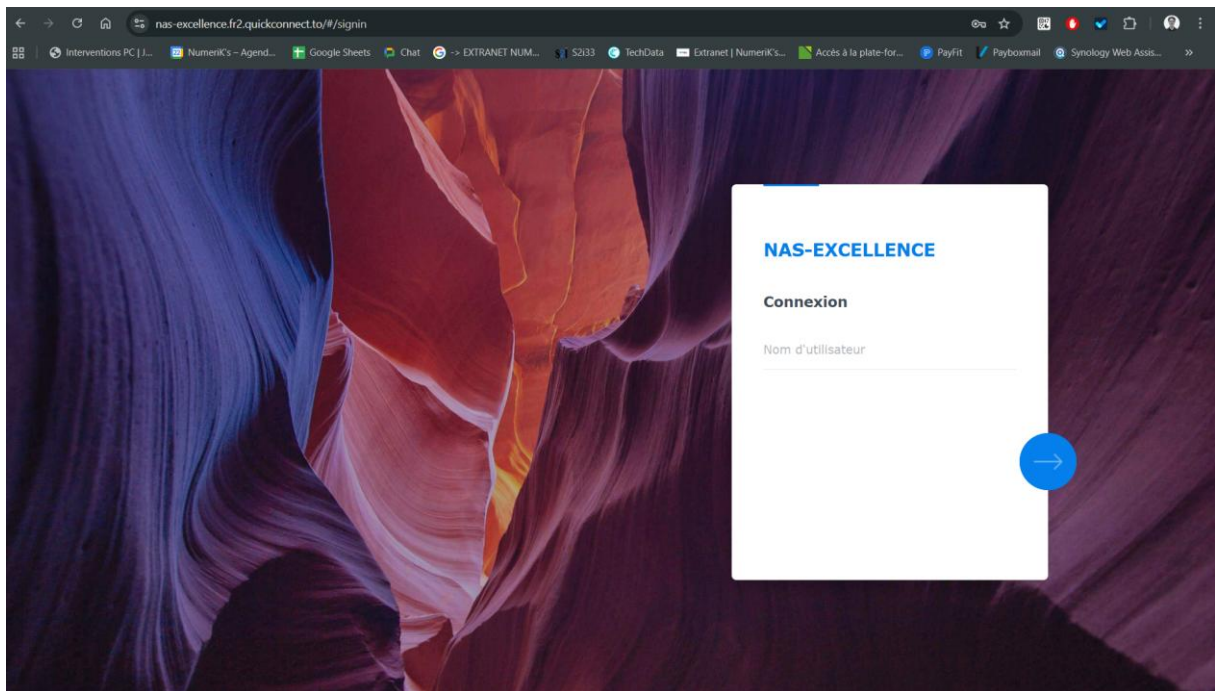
nas-excellence.fr2.quickconnect.to/#/signin

Interventions PC | J... NumeriK's – Agend... Google Sheets Chat -> EXTRANET NUM... S2i33 TechData Extranet | NumeriK's... Accès à la plate-for... PayFit Payboxmail Synology Web Assis... »

NAS-EXCELLENCE

Connexion

Nom d'utilisateur